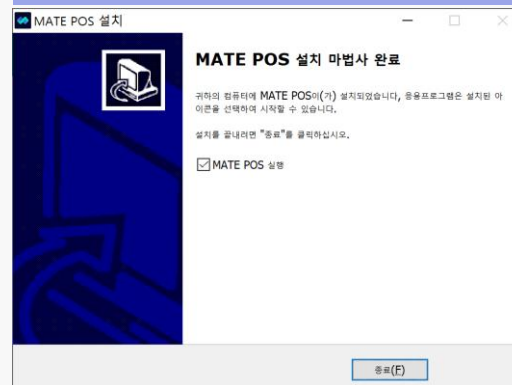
MATE POS 설치

MATE POS 설치 마법사 완료

귀하의 컴퓨터에 MATE POS이(가) 설치되었습니다. 응용프로그램은 설치된 아이콘을 선택하여 시작할 수 있습니다.

설치를 끝내려면 "종료"를 클릭하십시오.

☑ MATE POS 실행

종료(F)